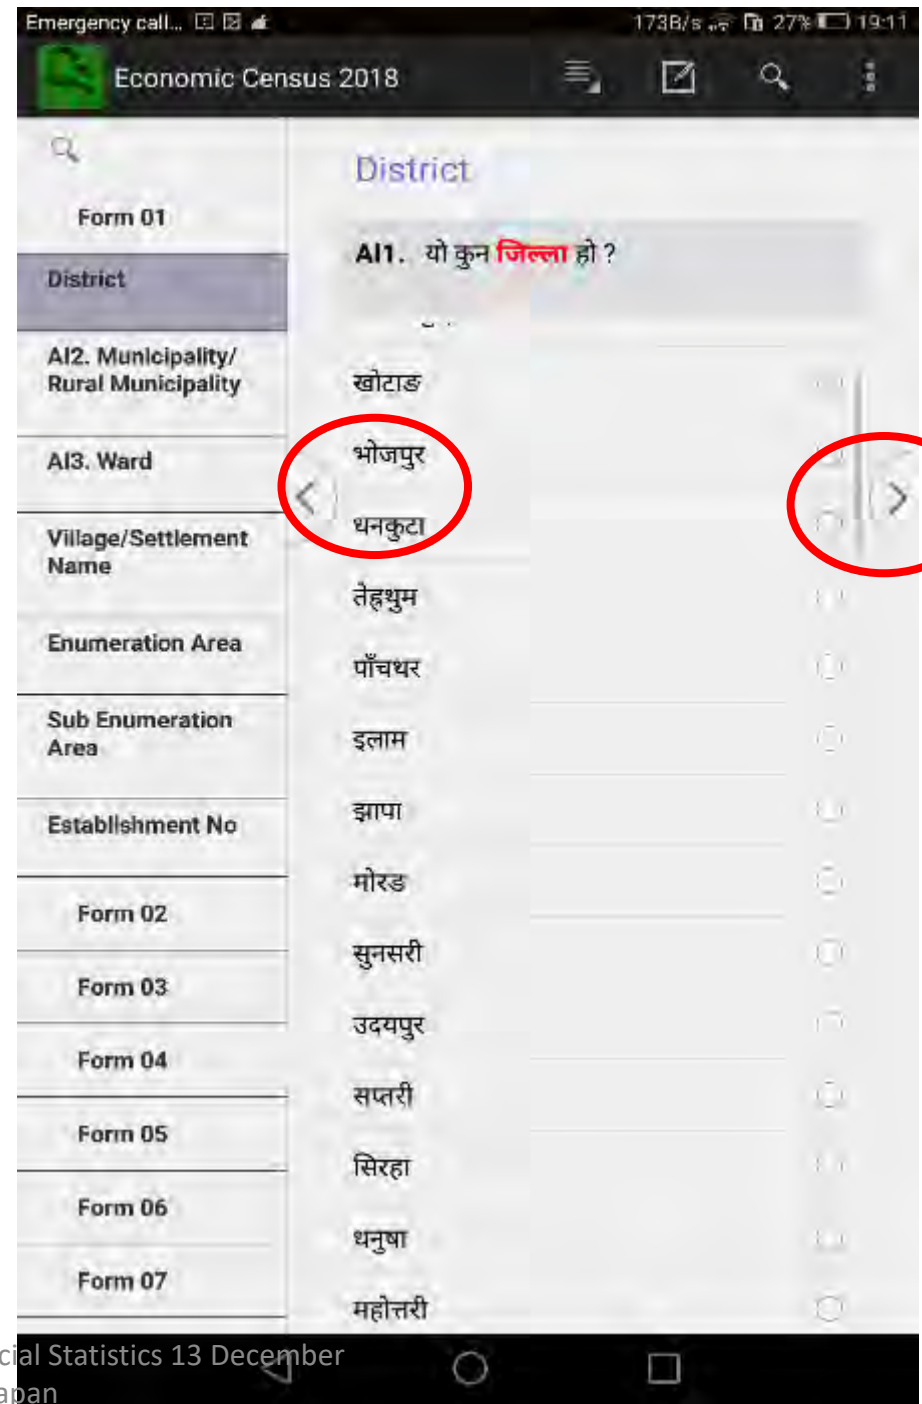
Emergency call... 173B/s 27% 19:11

Economic Census 2018

Form 01

District

AI2. Municipality/ Rural Municipality

AI3. Ward

Village/Settlement Name

Enumeration Area

Sub Enumeration Area

Establishment No

Form 02

Form 03

Form 04

Form 05

Form 06

Form 07

District

AI1. यो कुन जिल्ला हो ?

खोटाङ

भोजपुर

धनकुटा

तेह्रथुम

पाँचथर

इलाम

झापा

मोरङ

सुनसरी

उदयपुर

सप्तरी

सिरहा

धनुषा

महोत्तरी

cial Statistics 13 December
apan